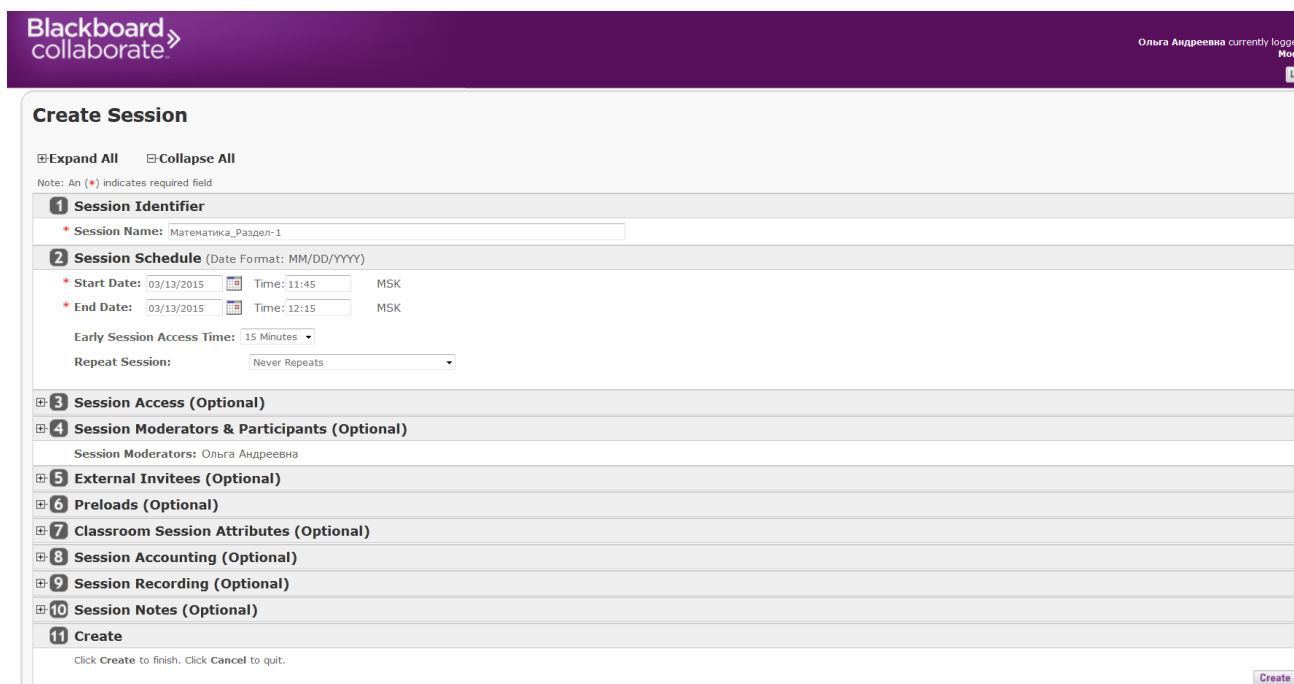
Blackboard collaborate

Ольга Андреевна currently logge
Mo

Create Session

⊞Expand All ⊟Collapse All

Note: An (*) indicates required field

1 Session Identifier

* Session Name: Математика_Раздел-1

2 Session Schedule (Date Format: MM/DD/YYYY)

* Start Date: 03/13/2015 Time: 11:45 MSK

* End Date: 03/13/2015 Time: 12:15 MSK

Early Session Access Time: 15 Minutes

Repeat Session: Never Repeats

3 Session Access (Optional)

4 Session Moderators & Participants (Optional)

Session Moderators: Ольга Андреевна

5 External Invitees (Optional)

6 Preloads (Optional)

7 Classroom Session Attributes (Optional)

8 Session Accounting (Optional)

9 Session Recording (Optional)

10 Session Notes (Optional)

11 Create

Click Create to finish. Click Cancel to quit.

Create